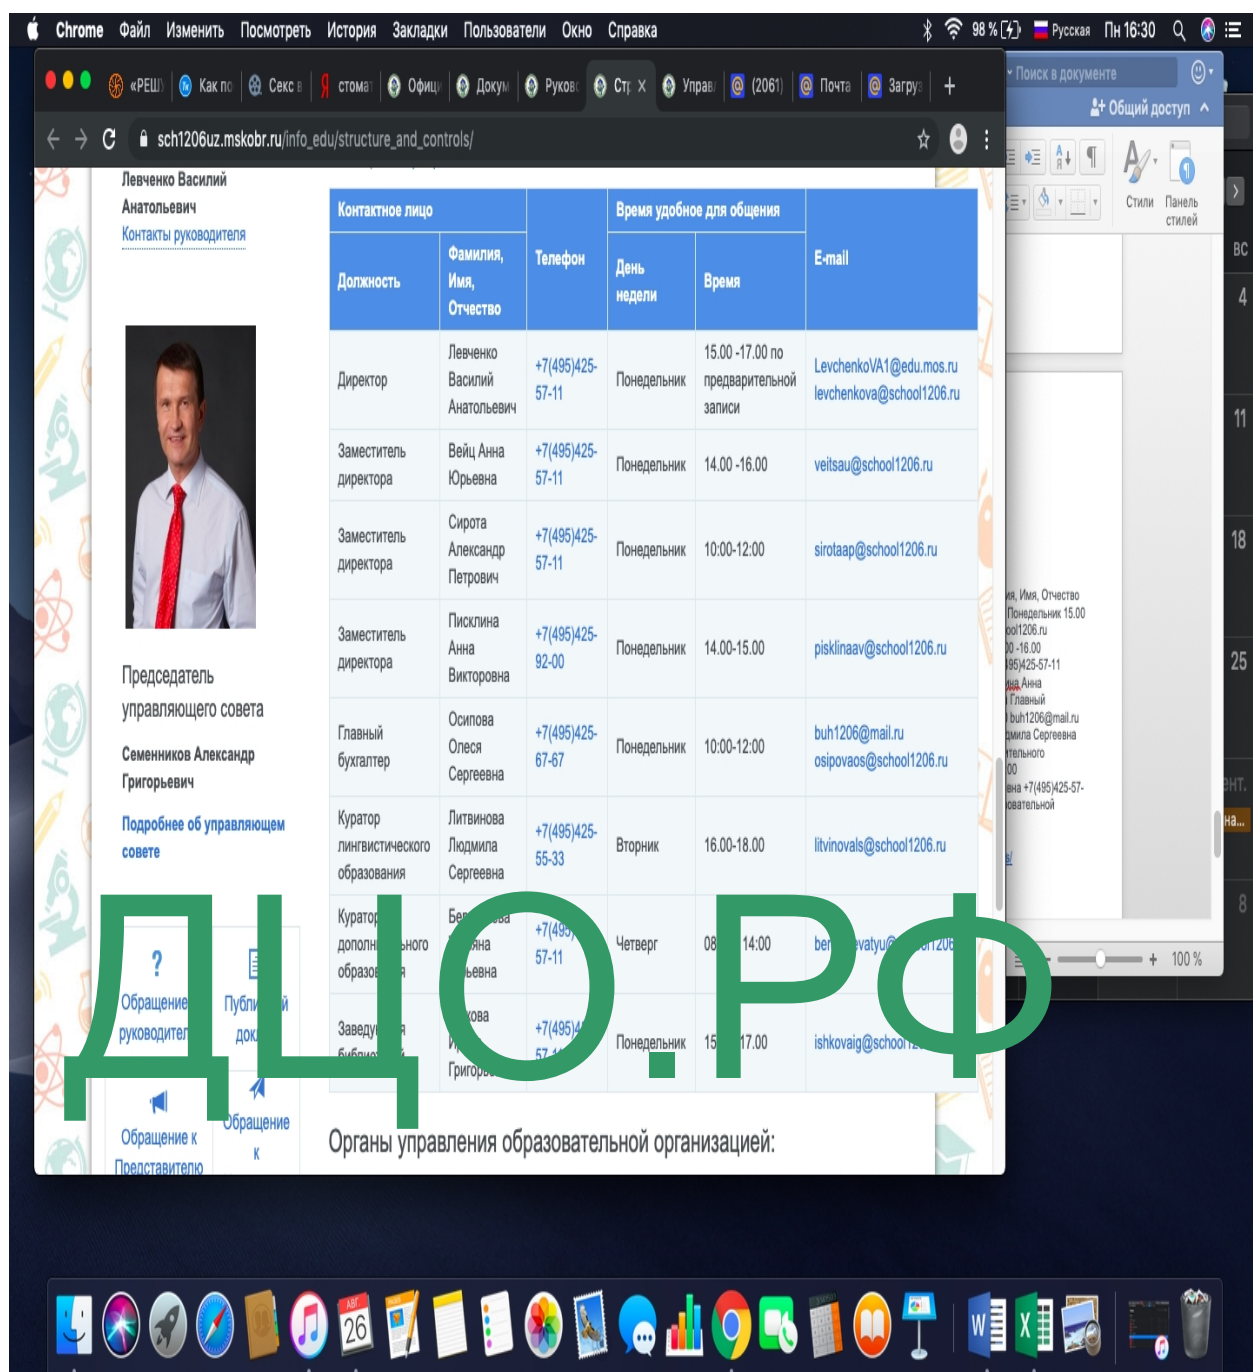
Chrome Файл Изменить Посмотреть История Закладки Пользователи Окно Справка 98 % Русская Пн 16:30

«РЕШ | Как по | Секс в | стома | Офиц | Докум | Руков | Ст × | Управ | (2061) | Почта | Загру | +

sch1206uz.mskobr.ru/info_edu/structure_and_controls/

Поиск в документе
Общий доступ
Стили Панель стилей

Левченко Василий Анатольевич
Контакты руководителя

Председатель управляющего совета
Семенников Александр Григорьевич
Подробнее об управляющем совете

| Контактное лицо | | Телефон | Время удобное для общения | | E-mail |
|---|---|---|---|---|---|
| Должность | Фамилия, Имя, Отчество | | День недели | Время | |
| Директор | Левченко Василий Анатольевич | +7(495)425-57-11 | Понедельник | 15.00 -17.00 по предварительной записи | LevchenkoVA1@edu.mos.ru levchenkova@school1206.ru |
| Заместитель директора | Вейц Анна Юрьевна | +7(495)425-57-11 | Понедельник | 14.00 -16.00 | veitsau@school1206.ru |
| Заместитель директора | Сирота Александр Петрович | +7(495)425-57-11 | Понедельник | 10:00-12:00 | sirotaap@school1206.ru |
| Заместитель директора | Писклина Анна Викторовна | +7(495)425-92-00 | Понедельник | 14.00-15.00 | pisklinaav@school1206.ru |
| Главный бухгалтер | Осипова Олеся Сергеевна | +7(495)425-67-67 | Понедельник | 10:00-12:00 | buh1206@mail.ru osipovaos@school1206.ru |
| Куратор лингвистического образования | Литвинова Людмила Сергеевна | +7(495)425-55-33 | Вторник | 16.00-18.00 | litvinovals@school1206.ru |
| Куратор дополн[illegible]ного образо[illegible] | Бе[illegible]ва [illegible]на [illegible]ьевна | +7(495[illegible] 57-11 | Четверг | 08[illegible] 14:00 | ber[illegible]vatyu@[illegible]1206 |
| Заведу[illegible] | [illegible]кова И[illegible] Григор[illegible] | +7(495)4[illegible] 57-1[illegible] | Понедельник | 15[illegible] 17.00 | ishkovaig@school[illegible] |

Обращение руководител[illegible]
Публи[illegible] док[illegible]
Обращение к Представителю
Обращение к

Органы управления образовательной организацией:

ДЦО.РФ

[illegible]я, Имя, Отчество
Понедельник 15.00
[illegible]ol1206.ru
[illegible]0 -16.00
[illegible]95)425-57-11
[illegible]на Анна
Главный
buh1206@mail.ru
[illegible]мила Сергеевна
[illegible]тельного
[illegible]00
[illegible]вна +7(495)425-57-
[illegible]вательной

100 %
ВС 4 11 18 25 8
на...